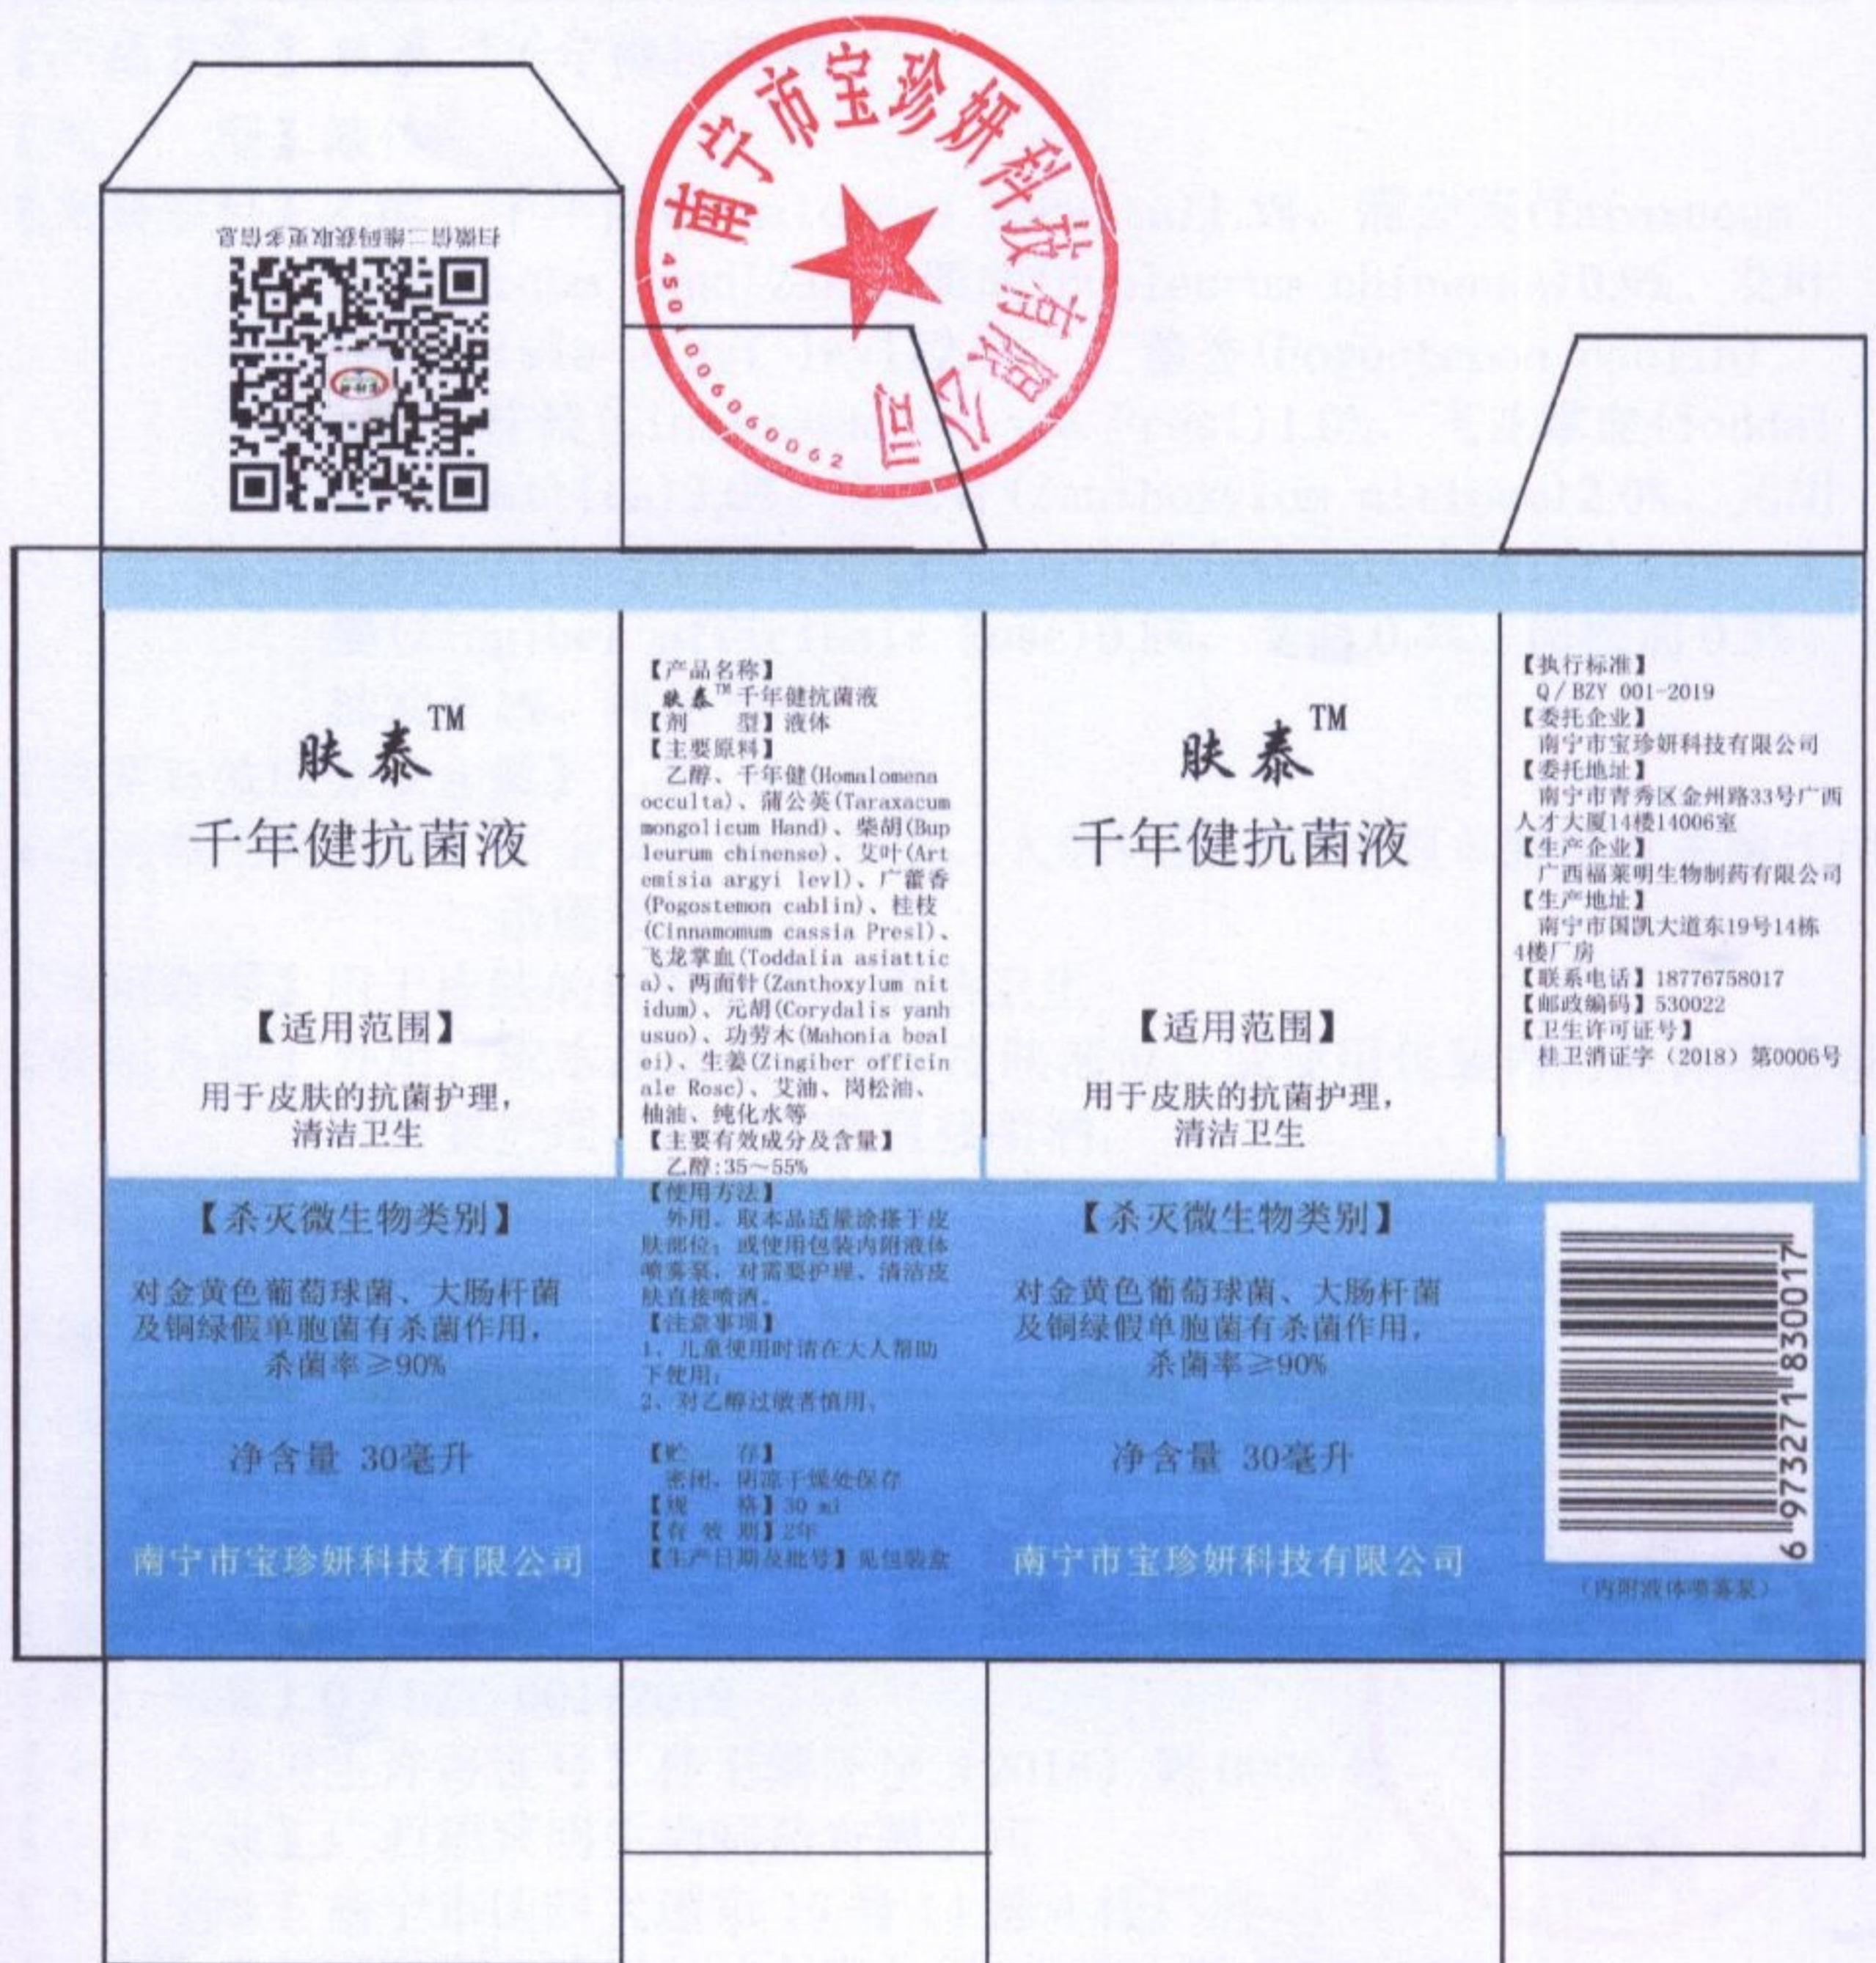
扫描此二维码获取更多信息

南宁市宝珍妍科技有限公司
4501006060062

肤泰$^{TM}$
千年健抗菌液

【适用范围】
用于皮肤的抗菌护理，清洁卫生

【杀灭微生物类别】
对金黄色葡萄球菌、大肠杆菌及铜绿假单胞菌有杀菌作用，杀菌率≥90%

净含量 30毫升

南宁市宝珍妍科技有限公司

【产品名称】
肤泰$^{TM}$千年健抗菌液
【剂　　型】液体
【主要原料】
乙醇、千年健(Homalomena occulta)、蒲公英(Taraxacum mongolicum Hand)、柴胡(Bupleurum chinense)、艾叶(Artemisia argyi levl)、广藿香(Pogostemon cablin)、桂枝(Cinnamomum cassia Presl)、飞龙掌血(Toddalia asiattica)、两面针(Zanthoxylum nitidum)、元胡(Corydalis yanhusuo)、功劳木(Mahonia bealei)、生姜(Zingiber officinale Rosc)、艾油、岗松油、柚油、纯化水等
【主要有效成分及含量】
乙醇:35～55%
【使用方法】
外用，取本品适量涂搽于皮肤部位；或使用包装内附液体喷雾泵，对需要护理、清洁皮肤直接喷洒。
【注意事项】
1、儿童使用时请在大人帮助下使用；
2、对乙醇过敏者慎用。

【贮　　存】
密闭，阴凉干燥处保存
【规　　格】30 ml
【有 效 期】2年
【生产日期及批号】见包装盒

肤泰$^{TM}$
千年健抗菌液

【适用范围】
用于皮肤的抗菌护理，清洁卫生

【杀灭微生物类别】
对金黄色葡萄球菌、大肠杆菌及铜绿假单胞菌有杀菌作用，杀菌率≥90%

净含量 30毫升

南宁市宝珍妍科技有限公司

【执行标准】
Q/BZY 001-2019
【委托企业】
南宁市宝珍妍科技有限公司
【委托地址】
南宁市青秀区金州路33号广西人才大厦14楼14006室
【生产企业】
广西福莱明生物制药有限公司
【生产地址】
南宁市国凯大道东19号14栋4楼厂房
【联系电话】18776758017
【邮政编码】530022
【卫生许可证号】
桂卫消证字（2018）第0006号

6 973271 830017
（内附液体喷雾泵）